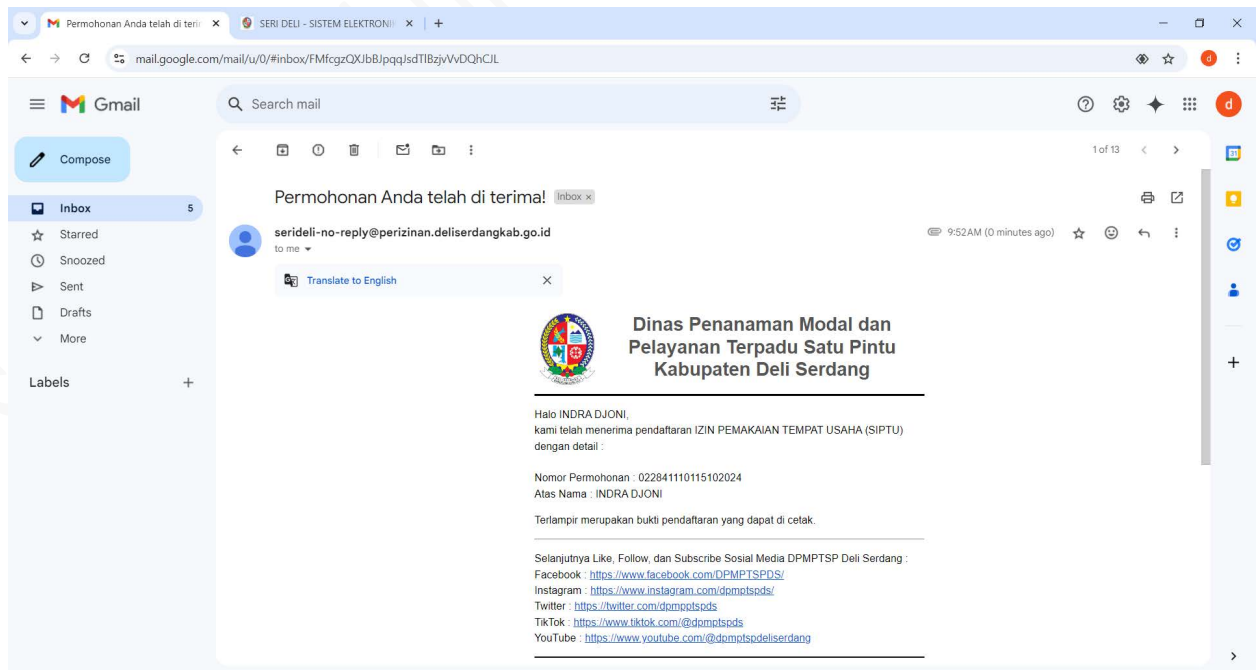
Permohonan Anda telah di terir ×
SERI DELI - SISTEM ELEKTRONI ×
+

mail.google.com/mail/u/0/#inbox/FMfcgzQXJbBJpqqJsdTlBzjvVvDQhCJL

Gmail
Search mail

Compose
Inbox 5
Starred
Snoozed
Sent
Drafts
More
Labels +

1 of 13

Permohonan Anda telah di terima! Inbox ×

serideli-no-reply@perizinan.deliserdangkab.go.id
to me

9:52 AM (0 minutes ago)

Translate to English

Dinas Penanaman Modal dan Pelayanan Terpadu Satu Pintu Kabupaten Deli Serdang

Halo INDRA DJONI,
kami telah menerima pendaftaran IZIN PEMAKAIAN TEMPAT USAHA (SIPTU) dengan detail :

Nomor Permohonan : 022841110115102024
Atas Nama : INDRA DJONI

Terlampir merupakan bukti pendaftaran yang dapat di cetak.

Selanjutnya Like, Follow, dan Subscribe Sosial Media DPMPTSP Deli Serdang :
Facebook : https://www.facebook.com/DPMPTSPDS/
Instagram : https://www.instagram.com/dpmptspds/
Twitter : https://twitter.com/dpmptspds
TikTok : https://www.tiktok.com/@dpmptspds
YouTube : https://www.youtube.com/@dpmptspdeliserdang